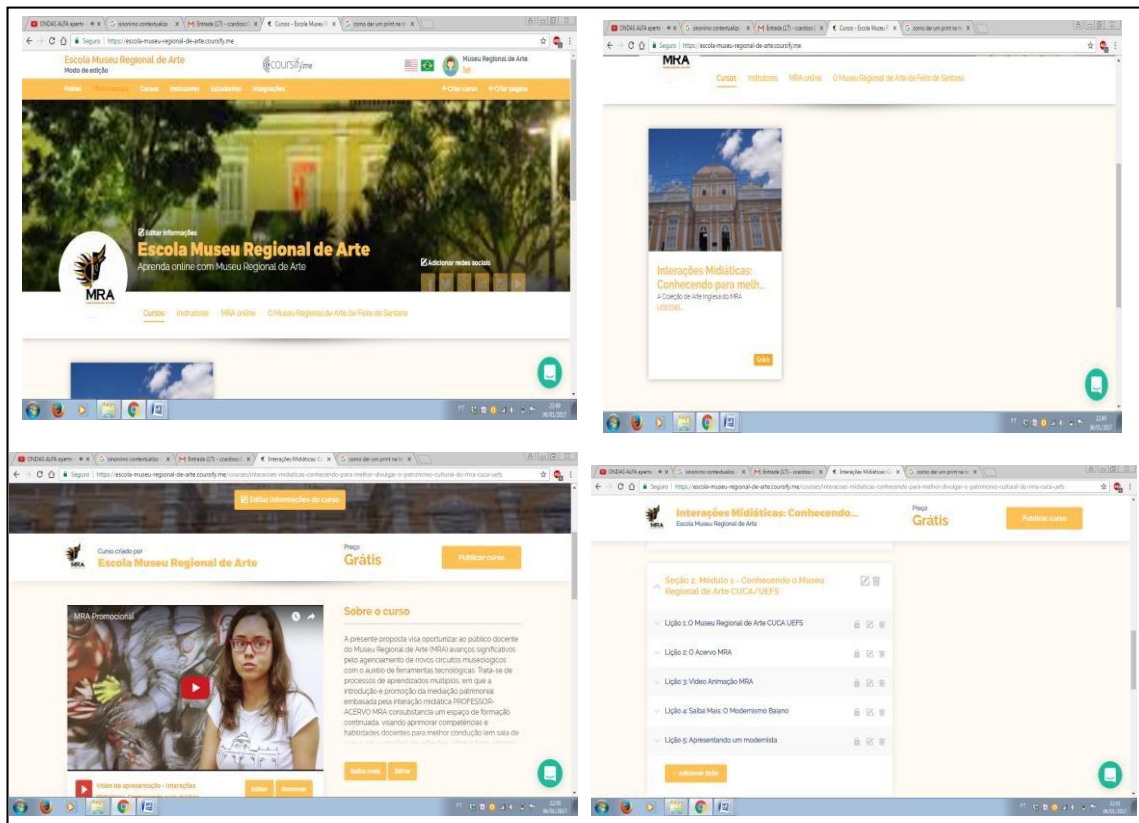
ONDAS ALFA aperte | sinonimo contextualiza | Entrada (17) - rcardoso | Cursos - Escola Museu R | como dar um print na te

Seguro | https://escola-museu-regional-de-arte.coursify.me

Escola Museu Regional de Arte
Modo de edição

coursify.me

Museu Regional de Arte
Sair

Painel | Personalizar | Cursos | Instrutores | Estudantes | Integrações

+ Criar curso | + Criar página

Editar informações

Escola Museu Regional de Arte

Aprenda online com Museu Regional de Arte

Adicionar redes sociais

MRA

Cursos | Instrutores | MRA online | O Museu Regional de Arte de Feira de Santana

ONDAS ALFA aperte | sinonimo contextualiza | Entrada (17) - rcardoso | Cursos - Escola Museu R | como dar um print na te

Seguro | https://escola-museu-regional-de-arte.coursify.me

MRA

Cursos | Instrutores | MRA online | O Museu Regional de Arte de Feira de Santana

Interações Midiáticas: Conhecendo para melh...

A Coleção de Arte Inglesa do MRA
Leia mais...

Grátis

ONDAS ALFA aperte | sinonimo contextualiza | Entrada (17) - rcardoso | Interações Midiáticas: C | como dar um print na te

Seguro | https://escola-museu-regional-de-arte.coursify.me/courses/interacoes-midiaticas-conhecendo-para-melhor-divulgar-o-patrimonio-cultural-do-mra-cuca-uefs

Editar informações do curso

Curso criado por
Escola Museu Regional de Arte

Preço
Grátis

Publicar curso

MRA Promocional

Sobre o curso

A presente proposta visa oportunizar ao público docente do Museu Regional de Arte (MRA) avanços significativos pelo agenciamento de novos circuitos museológicos com o auxílio de ferramentas tecnológicas. Trata-se de processos de aprendizados múltiplos, em que a introdução e promoção da mediação patrimonial embasada pela interação midiática PROFESSOR-ACERVO MRA consubstancia um espaço de formação continuada, visando aprimorar competências e habilidades docentes para melhor condução em sala de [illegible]

Saiba mais | Editar

Vídeo de apresentação - Interações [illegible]

Editar | Remover

ONDAS ALFA aperte | sinonimo contextualiza | Entrada (17) - rcardoso | Interações Midiáticas: C | como dar um print na te

Seguro | https://escola-museu-regional-de-arte.coursify.me/courses/interacoes-midiaticas-conhecendo-para-melhor-divulgar-o-patrimonio-cultural-do-mra-cuca-uefs

Interações Midiáticas: Conhecendo...
Escola Museu Regional de Arte

Preço
Grátis

Publicar curso

Seção 2: Módulo 1 - Conhecendo o Museu Regional de Arte CUCA/UEFS

Lição 1: O Museu Regional de Arte CUCA UEFS

Lição 2: O Acervo MRA

Lição 3: Vídeo Animação MRA

Lição 4: Saiba Mais: O Modernismo Baiano

Lição 5: Apresentando um modernista

+ Adicionar lição